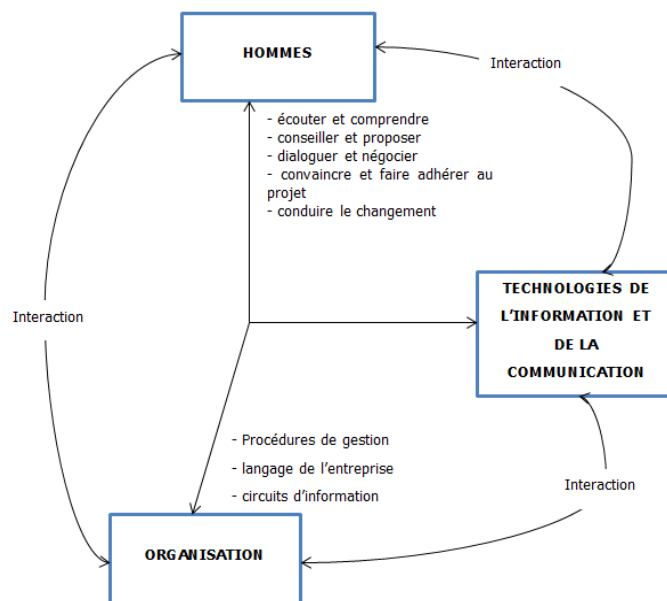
HOMMES

Interaction

- écouter et comprendre
- conseiller et proposer
- dialoguer et négocier
- convaincre et faire adhérer au projet
- conduire le changement

Interaction

TECHNOLOGIES DE L'INFORMATION ET DE LA COMMUNICATION

- Procédures de gestion
- langage de l'entreprise
- circuits d'information

Interaction

ORGANISATION